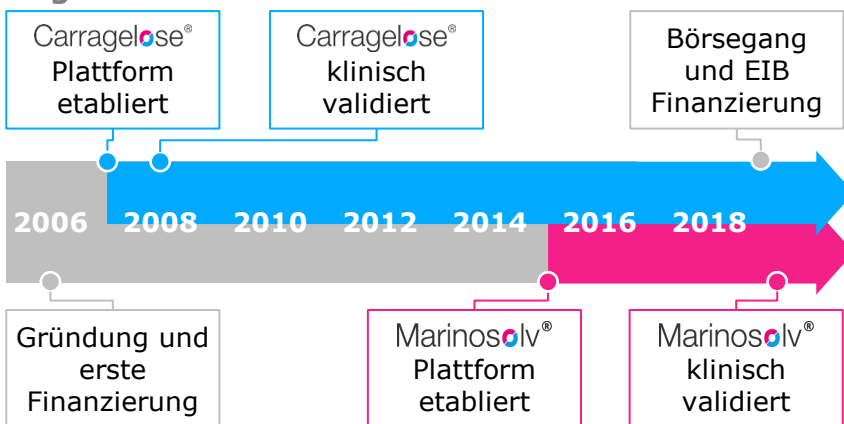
Carragelose®
Plattform etabliert

Carragelose®
klinisch validiert

Börsegang und EIB Finanzierung

2006 2008 2010 2012 2014 2016 2018

Gründung und erste Finanzierung

Marinosolv®
Plattform etabliert

Marinosolv®
klinisch validiert